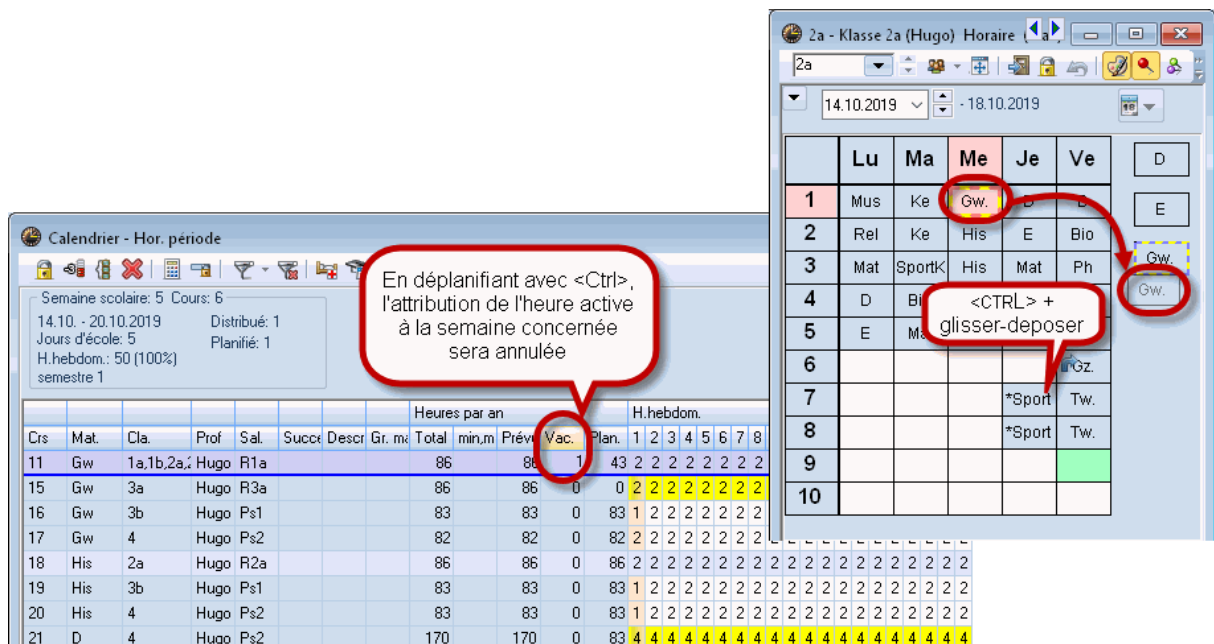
2a - Klasse 2a (Hugo) Horaire (2a

2a

14.10.2019 - 18.10.2019

| | Lu | Ma | Me | Je | Ve |
|---|---|---|---|---|---|
| 1 | Mus | Ke | Gw. | D | D |
| 2 | Rel | Ke | His | E | Bio |
| 3 | Mat | SportK | His | Mat | Ph |
| 4 | D | Bi | | | |
| 5 | E | Ma | | | |
| 6 | | | | | Gz. |
| 7 | | | | *Sport | Tw. |
| 8 | | | | *Sport | Tw. |
| 9 | | | | | |
| 10 | | | | | |

D

E

Gw.

Gw.

<CTRL> + glisser-deposer

Calendrier - Hor. période

En déplanifiant avec <Ctrl>, l'attribution de l'heure active à la semaine concernée sera annulée

Semaine scolaire: 5 Cours: 6
14.10. - 20.10.2019
Jours d'école: 5
H.hebdom.: 50 (100%)
semestre 1
Distribué: 1
Planifié: 1

Heures par an
H.hebdom.

| Crs | Mat. | Cla. | Prof | Sal. | Succe | Descr | Gr. ma | Total | min,m | Prévu | Vac. | Plan. | 1 | 2 | 3 | 4 | 5 | 6 | 7 | 8 |
|---|---|---|---|---|---|---|---|---|---|---|---|---|---|---|---|---|---|---|---|---|
| 11 | Gw | 1a,1b,2a,2 | Hugo | R1a | | | | 86 | | 86 | 1 | 43 | 2 | 2 | 2 | 2 | 2 | 2 | 2 | 2 |
| 15 | Gw | 3a | Hugo | R3a | | | | 86 | | 86 | 0 | 0 | 2 | 2 | 2 | 2 | 2 | 2 | 2 | 2 |
| 16 | Gw | 3b | Hugo | Ps1 | | | | 83 | | 83 | 0 | 83 | 1 | 2 | 2 | 2 | 2 | 2 | 2 | 2 |
| 17 | Gw | 4 | Hugo | Ps2 | | | | 82 | | 82 | 0 | 82 | 2 | 2 | 2 | 2 | 2 | 2 | 2 | 2 |
| 18 | His | 2a | Hugo | R2a | | | | 86 | | 86 | 0 | 86 | 2 | 2 | 2 | 2 | 2 | 2 | 2 | 2 |
| 19 | His | 3b | Hugo | Ps1 | | | | 83 | | 83 | 0 | 83 | 1 | 2 | 2 | 2 | 2 | 2 | 2 | 2 |
| 20 | His | 4 | Hugo | Ps2 | | | | 83 | | 83 | 0 | 83 | 1 | 2 | 2 | 2 | 2 | 2 | 2 | 2 |
| 21 | D | 4 | Hugo | Ps2 | | | | 170 | | 170 | 0 | 83 | 4 | 4 | 4 | 4 | 4 | 4 | 4 | 4 |